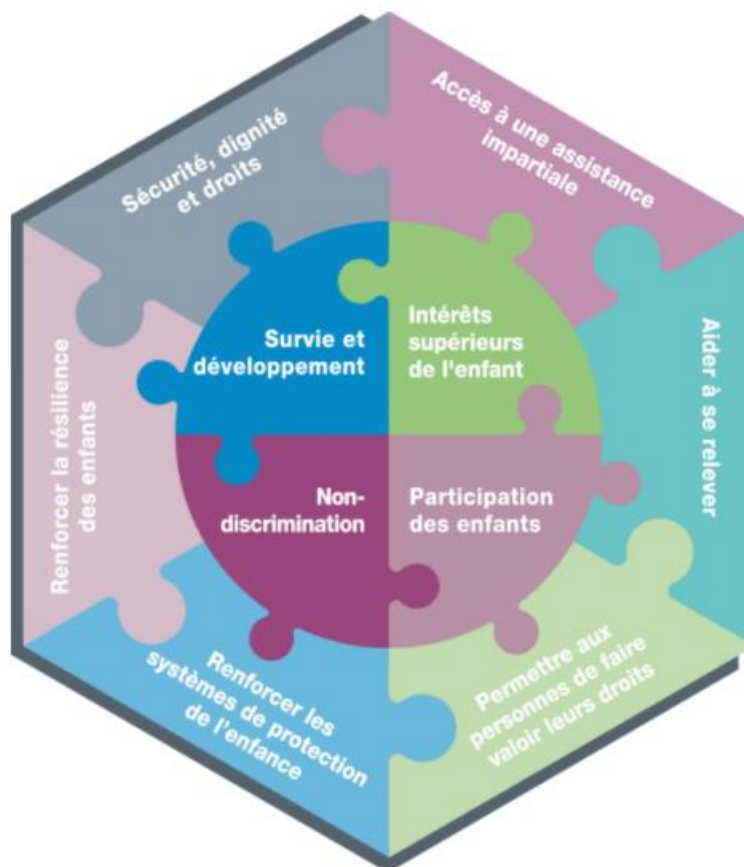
Sécurité, dignité et droits

Accès à une assistance impartiale

Aider à se relever

Permettre aux personnes de faire valoir leurs droits

Renforcer les systèmes de protection de l'enfance

Renforcer la résilience des enfants

Survie et développement

Intérêts supérieurs de l'enfant

Non-discrimination

Participation des enfants